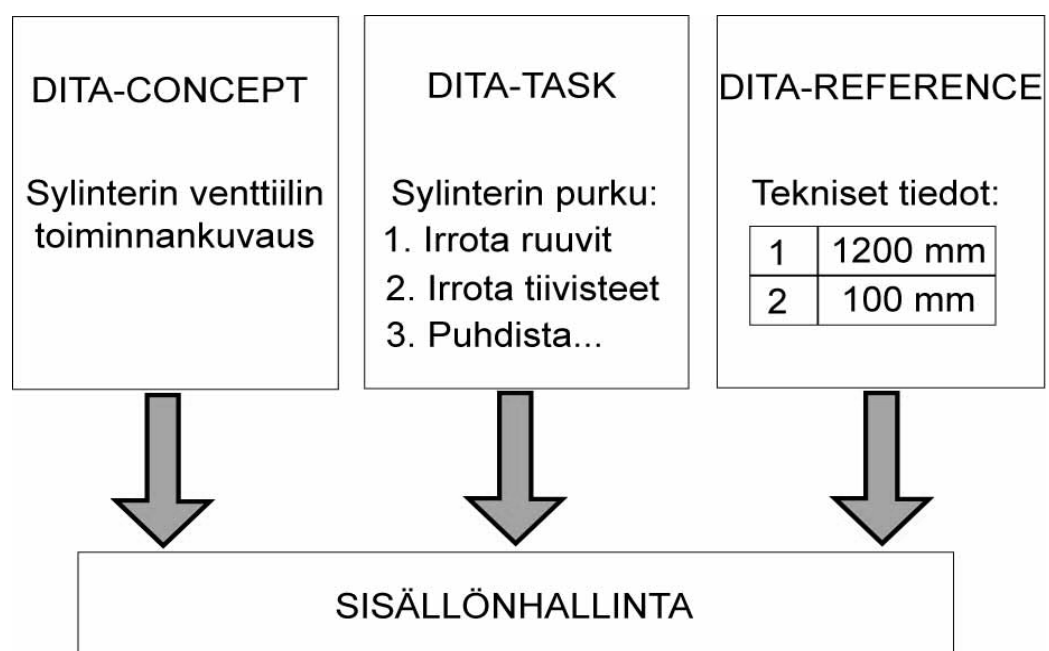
DITA-CONCEPT

Sylinterin venttiilin toiminnankuvaus

DITA-TASK

Sylinterin purku:
1. Irrota ruuvit
2. Irrota tiivisteet
3. Puhdista...

DITA-REFERENCE

Tekniset tiedot:

| 1 | 1200 mm |
|---|---|
| 2 | 100 mm |

SISÄLLÖNHALLINTA